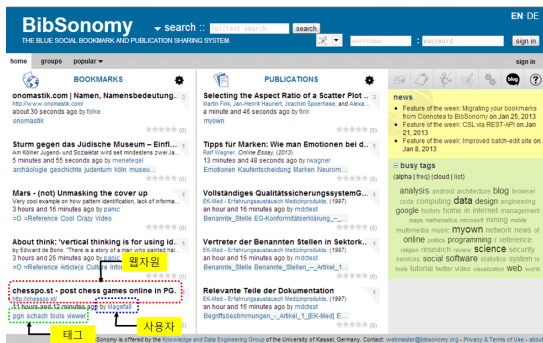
BibSonomy search :: fulltext search search
THE BLUE SOCIAL BOOKMARK AND PUBLICATION SHARING SYSTEM.
EN DE
username password sign in
home groups popular

BOOKMARKS

onomastik.com | Namen, Namensbedeutung...
http://www.onomastik.com/
about 30 seconds ago by folke
onomastik
(0)

Sturm gegen das Jüdische Museum – Einfl...
Ein Kölner Jugend- und Sozialarbeiter wird seit Wochen von Anhängern der ...
about 30 seconds ago by meneteqel
archäologie geschichte judentum köln museum ...
(0)

Mars - (not) Unmasking the cover up
Very cool example on how pattern identification, lack of informa...
3 hours and 15 minutes ago by panic
O =O =Reference Cool Crazy Video
(0)

About think: 'vertical thinking is for using id...
by Edward de Bono "There is a way of ...
3 hours and 26 minutes ago by panic
=O =O =Reference Article's Culture Information
(0)

chessbo.st - post chess games online in PG...
http://chessbo.st
18 hours and 22 minutes ago by snapetall
pgn schach tools viewer
(0)

웹자원
사용자
태그

PUBLICATIONS

Selecting the Aspect Ratio of a Scatter Plot ...
Martin Fink, Jan-Henrik Haunert, Joachim Spoerhase, and Alexa...
about 30 seconds ago by fink
myown
(0)

Tipps für Marken: Wie man Emotionen bei d...
Ralf Wagner. Online Essay, (2013)
an hour and 15 minutes ago by rwagner
Emotionen Kaufentscheidung Marken Neurom...
(0)

Vollständiges QualitätssicherungssystemG...
EK-Med - Erfahrungsaustausch Medizinprodukte. (1997)
an hour and 16 minutes ago by mdctest
Benannte_Stelle EG-Konformitätserklärung_-...
(0)

Vertreter der Benannten Stellen in Sektork...
EK-Med - Erfahrungsaustausch Medizinprodukte. (1997)
an hour and 16 minutes ago by mdctest
Benannte_Stelle Benannte_Stelle_-_Artikel_1...
(0)

Relevante Teile der Dokumentation
EK-Med - Erfahrungsaustausch Medizinprodukte. (1997)
an hour and 16 minutes ago by mdctest
Begriffsbestimmungen_-_Artikel_1_[EK-Med] E...
(0)

news
• Feature of the week: Migrating your bookmarks from Connotea to BibSonomy on Jan 25, 2013
• Feature of the week: CSL via REST-API on Jan 21, 2013
• Feature of the week: Improved batch-edit site on Jan 8, 2013

busy tags
(alpha | freq) (cloud | list)
analysis android architecture blog browser case code computing data design engineering google history home in internet management maps mathematics microsoft mining mobile mp3 multimedia music myown network news of online politics programming r reference religion research review science security services social software statistics storage system to tools tutorial twitter video visualization web world

BibSonomy is offered by the Knowledge and Data Engineering Group of the University of Kassel, Germany. Contact: webmaster@bibsonomy.org - Privacy & Terms of Use - about